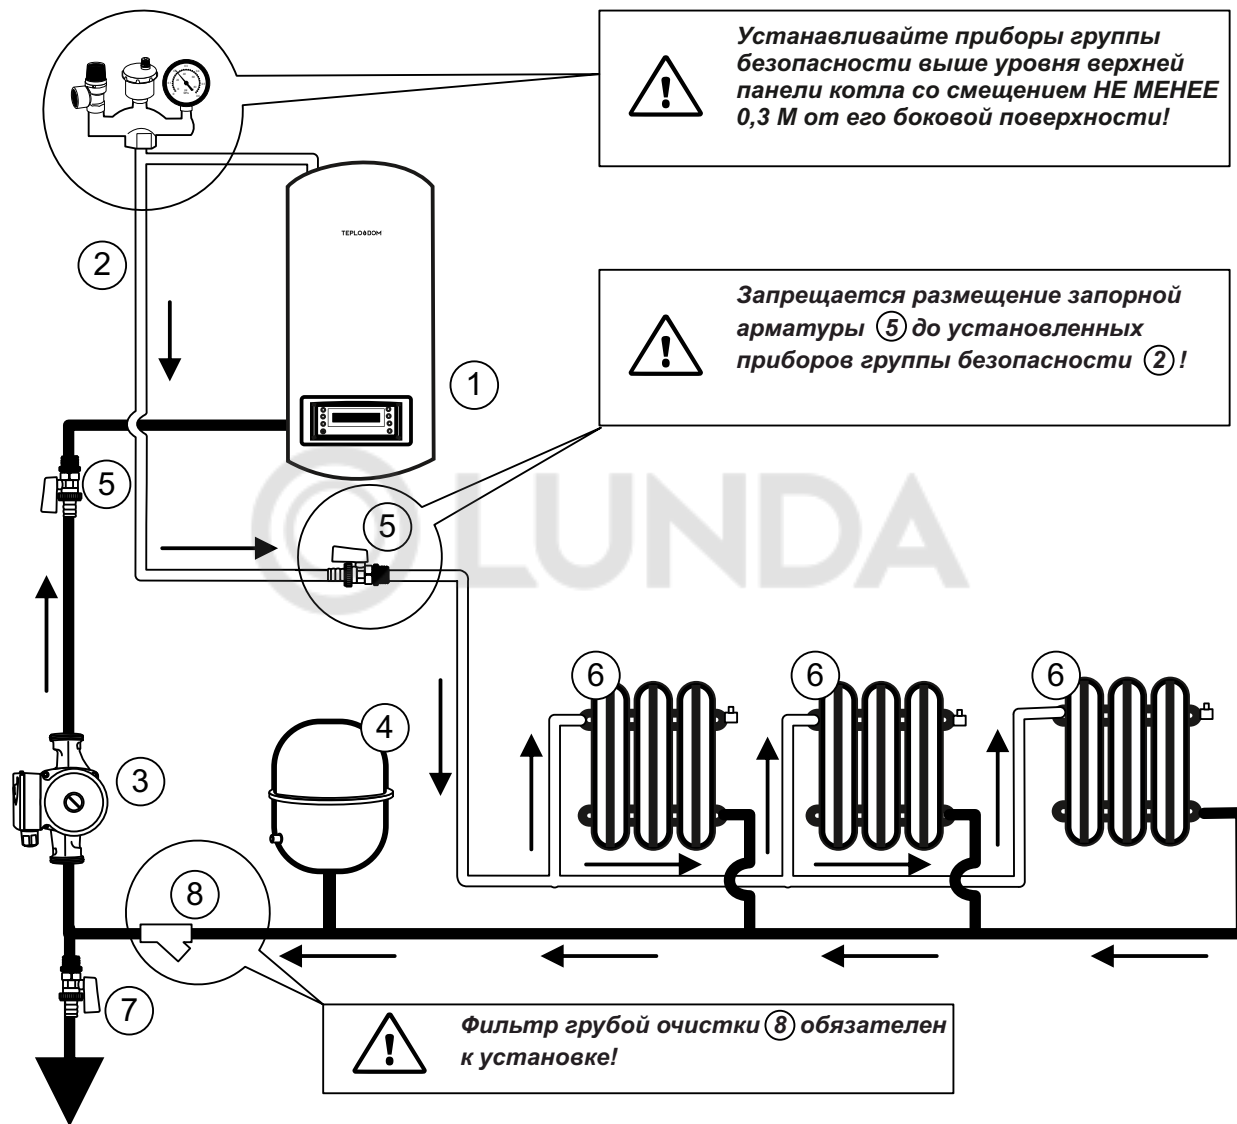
Устанавливайте приборы группы безопасности выше уровня верхней панели котла со смещением НЕ МЕНЕЕ 0,3 М от его боковой поверхности!

TEPLODOM

2

1

Запрещается размещение запорной арматуры 5 до установленных приборов группы безопасности 2 !

5

5

LUNDA

6

6

6

4

3

8

7

Фильтр грубой очистки 8 обязателен к установке!